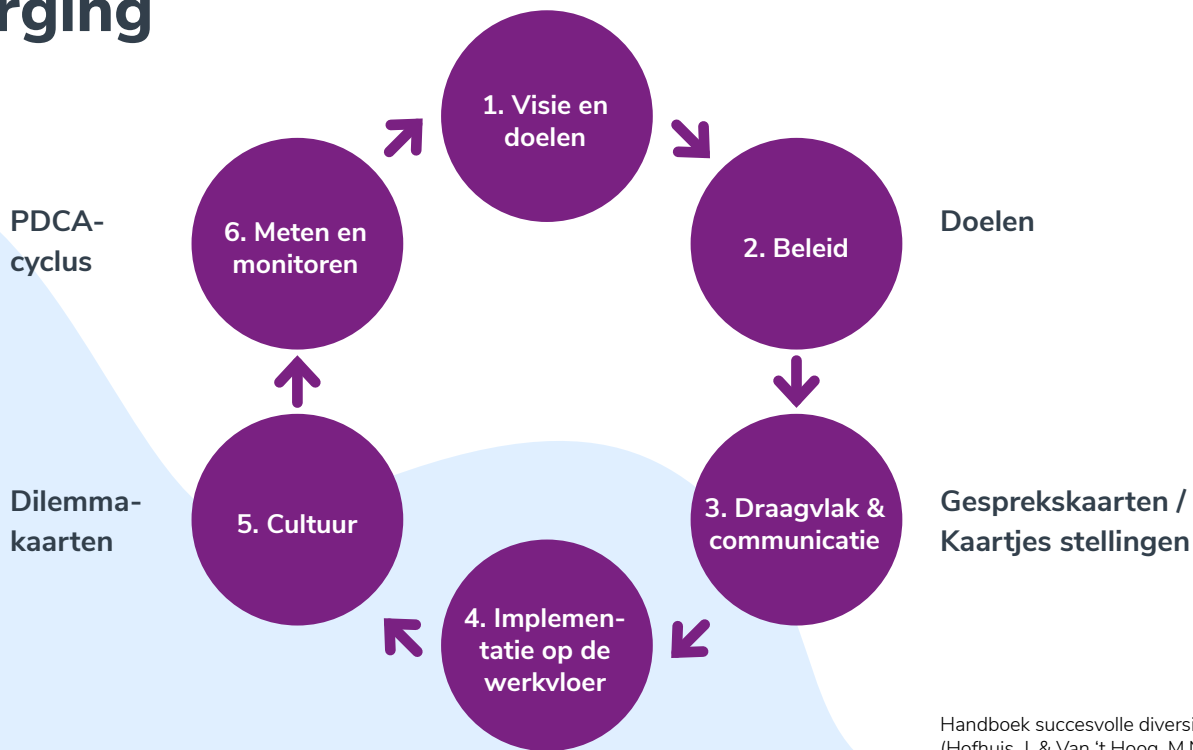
rging

PDCA-cyclus

Dilemma-kaarten

1. Visie en doelen

2. Beleid

3. Draagvlak & communicatie

4. Implementatie op de werkvloer

5. Cultuur

6. Meten en monitoren

Doelen

Gesprekskaarten / Kaartjes stellingen

Handboek succesvolle diversi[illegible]
(Hofhuis, J. & Van 't Hoog, M.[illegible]